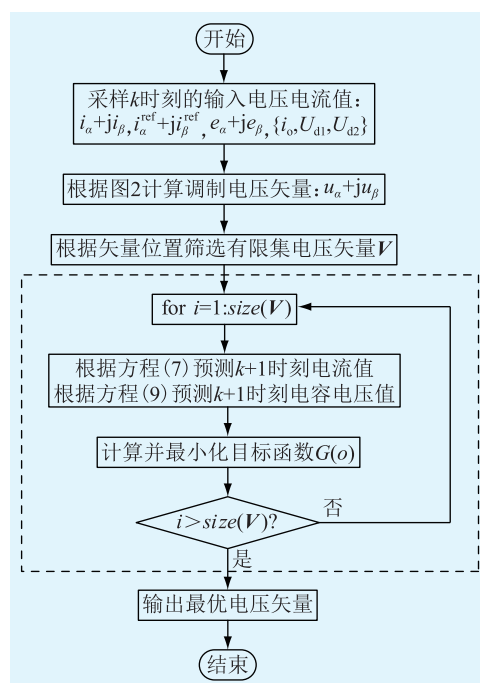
开始

采样$k$时刻的输入电压电流值：
$i_\alpha+\mathrm{j}i_\beta, i_\alpha^{\mathrm{ref}}+\mathrm{j}i_\beta^{\mathrm{ref}}, e_\alpha+\mathrm{j}e_\beta, \{i_o, U_{d1}, U_{d2}\}$

根据图2计算调制电压矢量：$u_\alpha+\mathrm{j}u_\beta$

根据矢量位置筛选有限集电压矢量$\boldsymbol{V}$

for $i$=1:$size(\boldsymbol{V})$

根据方程(7)预测$k$+1时刻电流值
根据方程(9)预测$k$+1时刻电容电压值

计算并最小化目标函数$G(o)$

$i>size(\boldsymbol{V})$?

否

是

输出最优电压矢量

结束